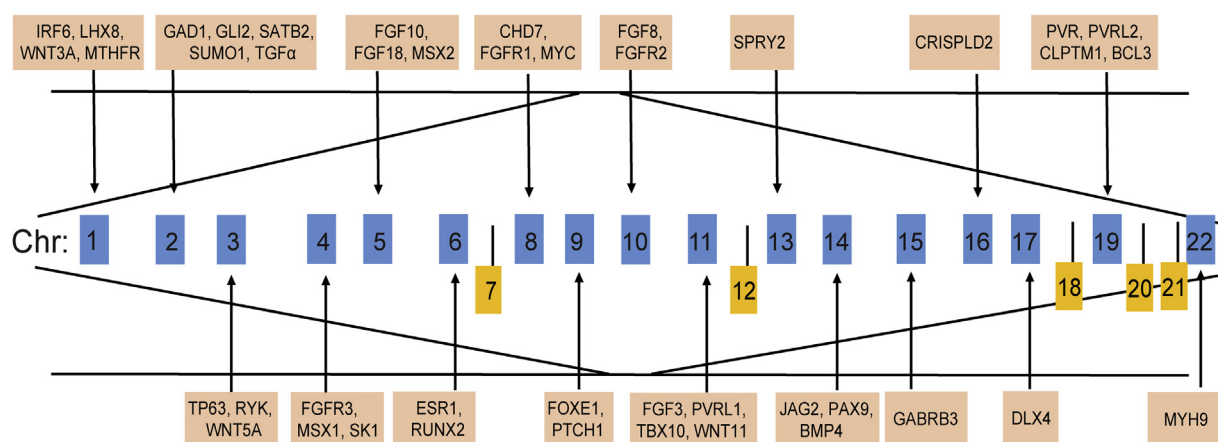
IRF6, LHX8, WNT3A, MTHFR

GAD1, GLI2, SATB2, SUMO1, TGFα

FGF10, FGF18, MSX2

CHD7, FGFR1, MYC

FGF8, FGFR2

SPRY2

CRISPLD2

PVR, PVRL2, CLPTM1, BCL3

Chr: 1 2 3 4 5 6 7 8 9 10 11 12 13 14 15 16 17 18 19 20 21 22

TP63, RYK, WNT5A

FGFR3, MSX1, SK1

ESR1, RUNX2

FOXE1, PTCH1

FGF3, PVRL1, TBX10, WNT11

JAG2, PAX9, BMP4

GABRB3

DLX4

MYH9